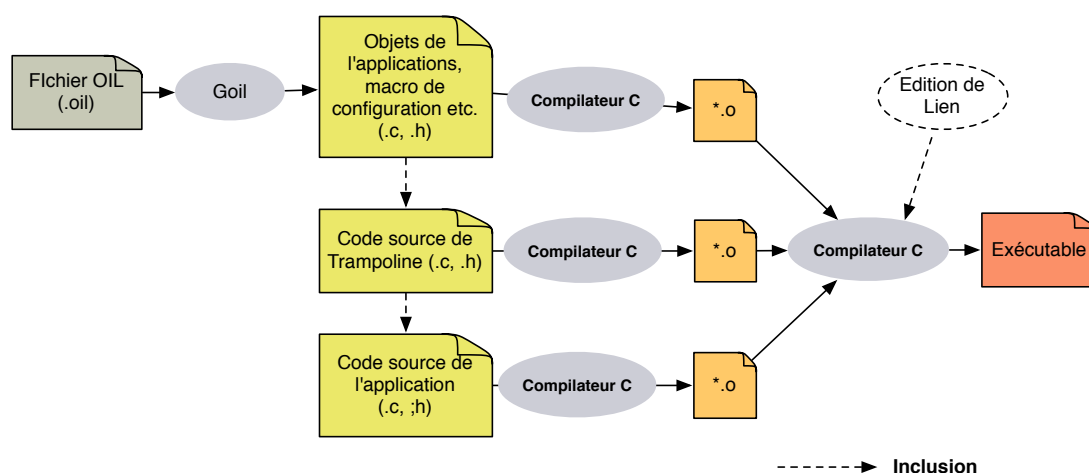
FIchier OIL (.oil)

Goil

Objets de l'applications, macro de configuration etc. (.c, .h)

Compilateur C

*.o

Edition de Lien

Code source de Trampoline (.c, .h)

Compilateur C

*.o

Compilateur C

Exécutable

Code source de l'application (.c, ;h)

Compilateur C

*.o

Inclusion